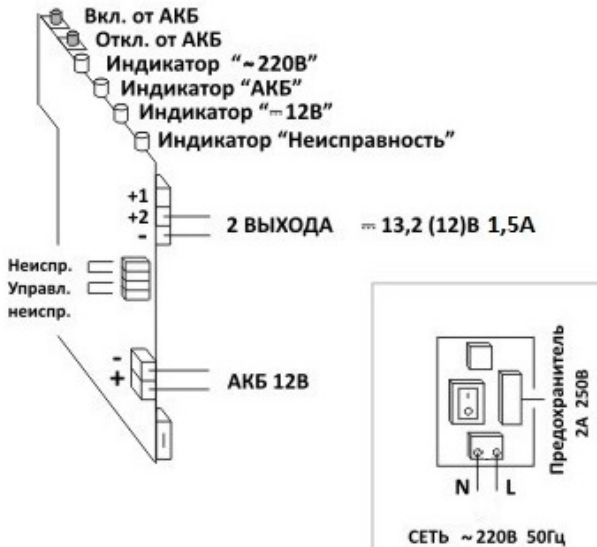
Вкл. от АКБ
Откл. от АКБ
Индикатор "~220В"
Индикатор "АКБ"
Индикатор "⎓12В"
Индикатор "Неисправность"

+1
+2
-
2 ВЫХОДА ⎓13,2 (12)В 1,5А

Неиспр.
Управл.
неиспр.

-
+
АКБ 12В

Предохранитель
2А 250В

N
L

СЕТЬ ~220В 50Гц